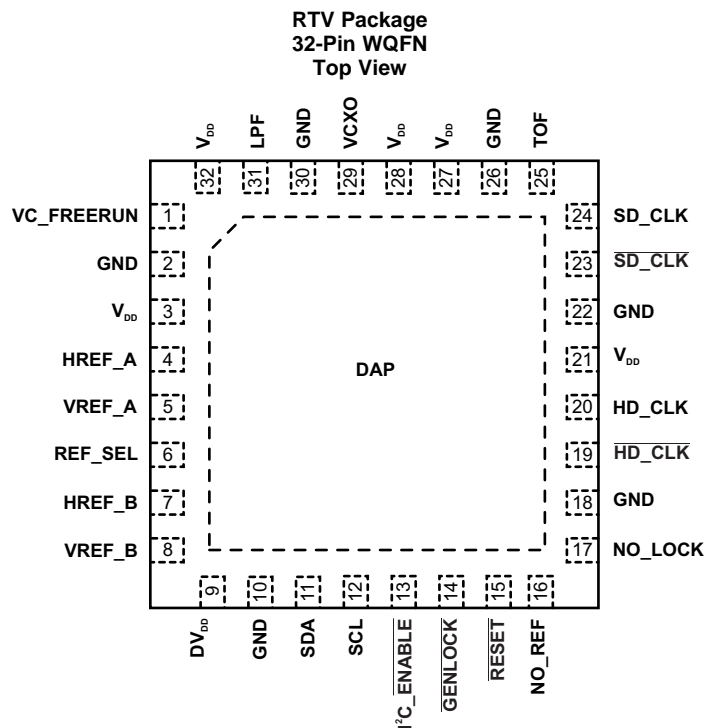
RTV Package
32-Pin WQFN
Top View

$V_{DD}$ LPF GND VCXO $V_{DD}$ $V_{DD}$ GND TOF

32 31 30 29 28 27 26 25

VC_FREERUN 1
GND 2
$V_{DD}$ 3
HREF_A 4
VREF_A 5
REF_SEL 6
HREF_B 7
VREF_B 8

24 SD_CLK
23 $\overline{\text{SD\_CLK}}$
22 GND
21 $V_{DD}$
20 HD_CLK
19 $\overline{\text{HD\_CLK}}$
18 GND
17 NO_LOCK

DAP

9 10 11 12 13 14 15 16

$DV_{DD}$ GND SDA SCL $\overline{\text{I}^2\text{C\_ENABLE}}$ $\overline{\text{GENLOCK}}$ $\overline{\text{RESET}}$ NO_REF